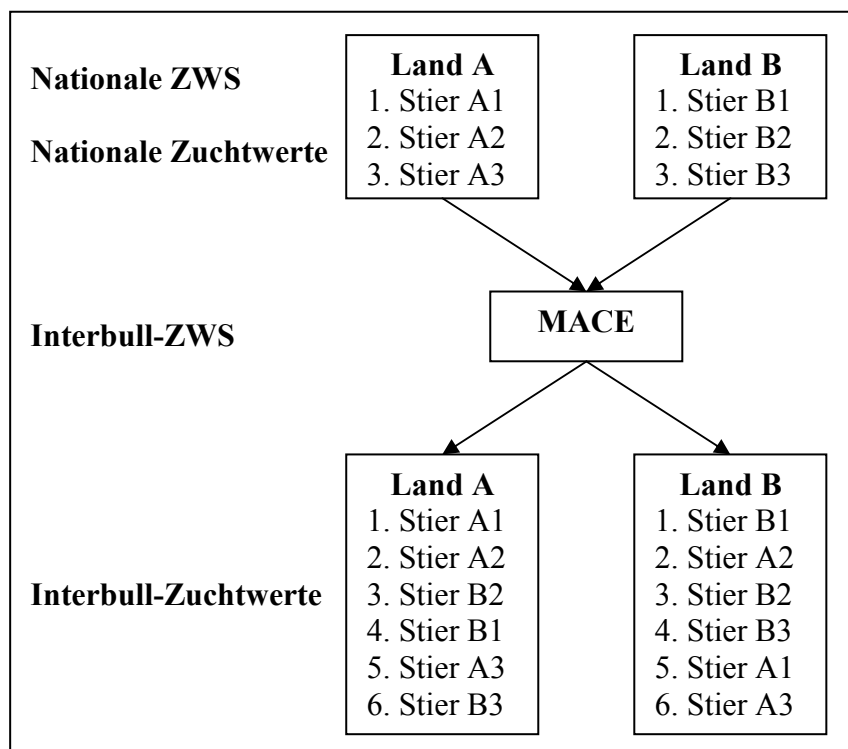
Nationale ZWS

Nationale Zuchtwerte

Land A
1. Stier A1
2. Stier A2
3. Stier A3

Land B
1. Stier B1
2. Stier B2
3. Stier B3

Interbull-ZWS

MACE

Interbull-Zuchtwerte

Land A
1. Stier A1
2. Stier A2
3. Stier B2
4. Stier B1
5. Stier A3
6. Stier B3

Land B
1. Stier B1
2. Stier A2
3. Stier B2
4. Stier B3
5. Stier A1
6. Stier A3